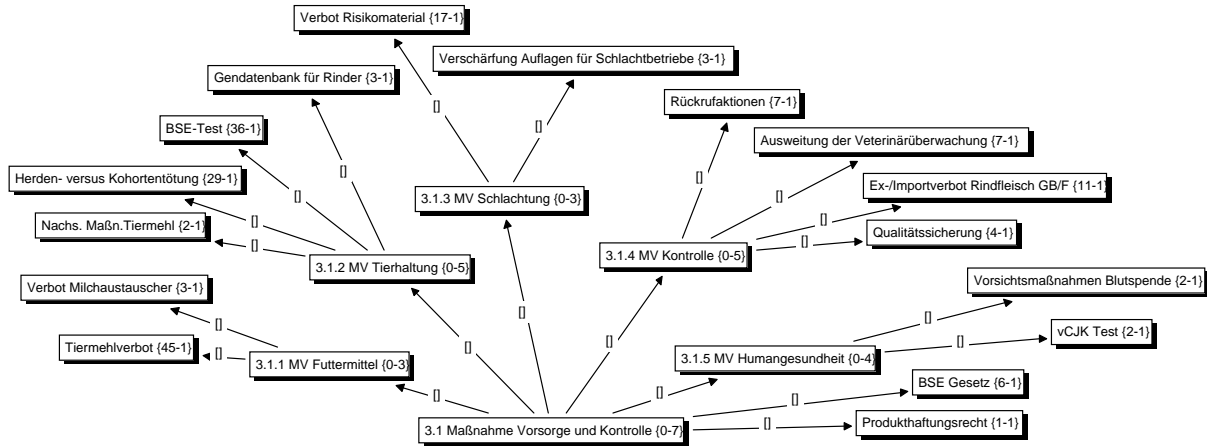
Verbot Risikomaterial {17-1}

Verschärfung Auflagen für Schlachtbetriebe {3-1}

Gendatenbank für Rinder {3-1}

Rückrufaktionen {7-1}

BSE-Test {36-1}

Ausweitung der Veterinärüberwachung {7-1}

Herden- versus Kohortentötung {29-1}

3.1.3 MV Schlachtung {0-3}

Ex-/Importverbot Rindfleisch GB/F {11-1}

Nachs. Maßn.Tiermehl {2-1}

Qualitätssicherung {4-1}

3.1.4 MV Kontrolle {0-5}

3.1.2 MV Tierhaltung {0-5}

Verbot Milchaustauscher {3-1}

Vorsichtsmaßnahmen Blutspende {2-1}

Tiermehlverbot {45-1}

3.1.1 MV Futtermittel {0-3}

vCJK Test {2-1}

3.1.5 MV Humangesundheit {0-4}

BSE Gesetz {6-1}

3.1 Maßnahme Vorsorge und Kontrolle {0-7}

Produkthaftungsrecht {1-1}

[] [] [] [] [] [] [] [] [] [] [] [] [] [] [] [] [] [] [] [] []